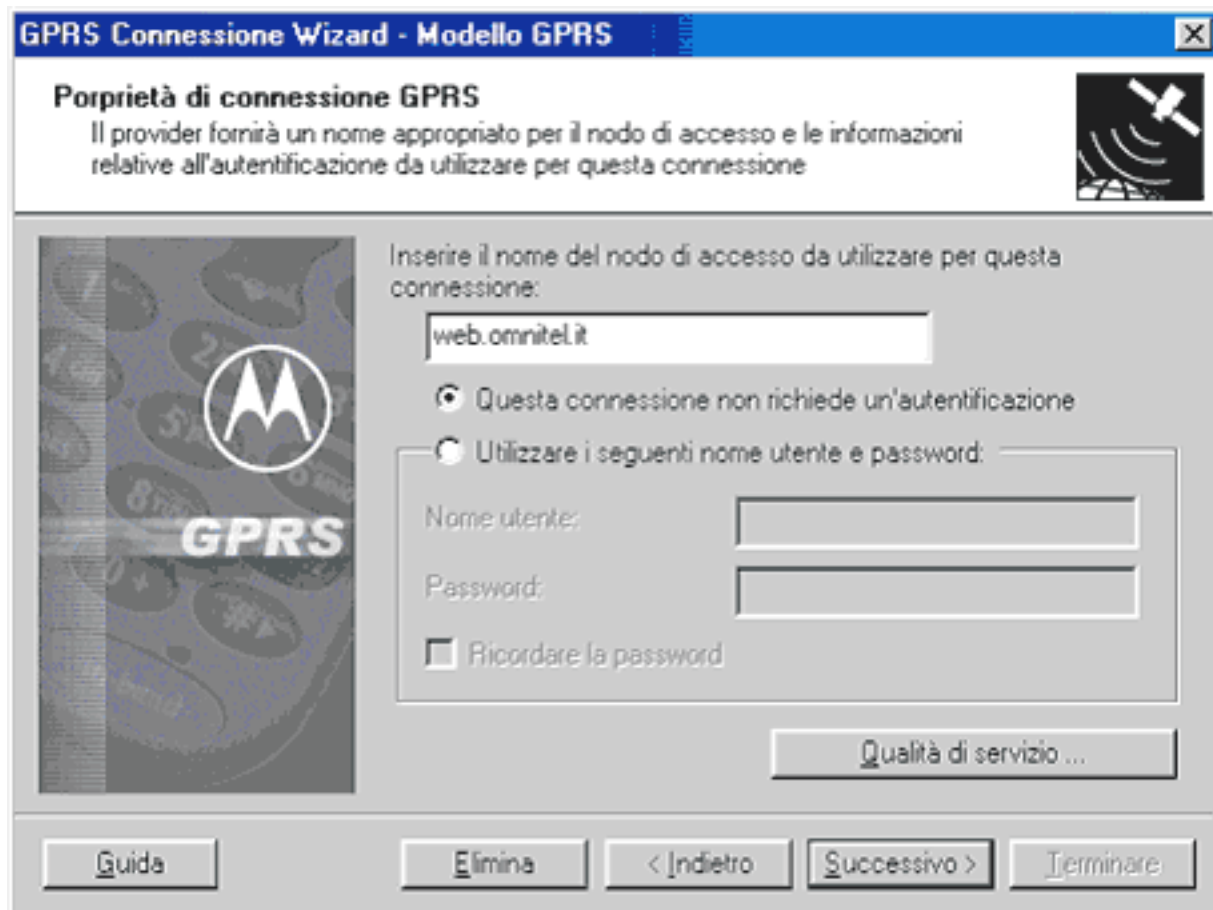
GPRS Connessione Wizard - Modello GPRS

Porprietà di connessione GPRS
Il provider fornirà un nome appropriato per il nodo di accesso e le informazioni relative all'autentificazione da utilizzare per questa connessione

GPRS

Inserire il nome del nodo di accesso da utilizzare per questa connessione:

web.omnitel.it

Questa connessione non richiede un'autentificazione

Utilizzare i seguenti nome utente e password:

Nome utente:

Password:

Ricordare la password

Qualità di servizio ...

Guida

Elimina

< Indietro

Successivo >

Terminare